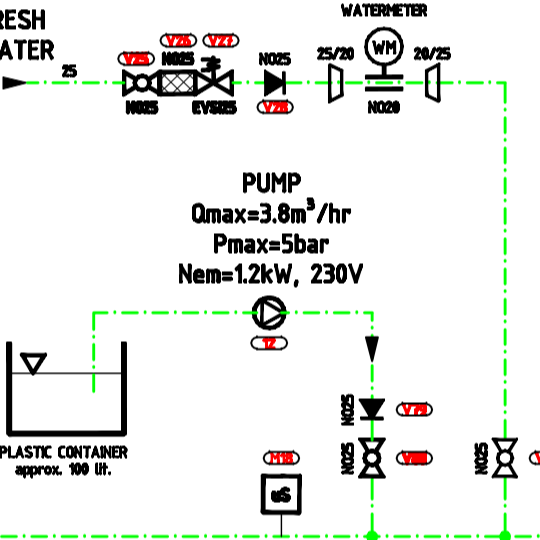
RESH
ATER

25

V25
V26
V27
N025
N025
EVS025
N025
V28
WATERMETER
25/20
WM
20/25
N020

PUMP
Qmax=3.8m$^3$/hr
Pmax=5bar
Nem=1.2kW, 230V

T2

PLASTIC CONTAINER
approx. 100 lit.

M16
uS

N025
V79
N025
V80
N025